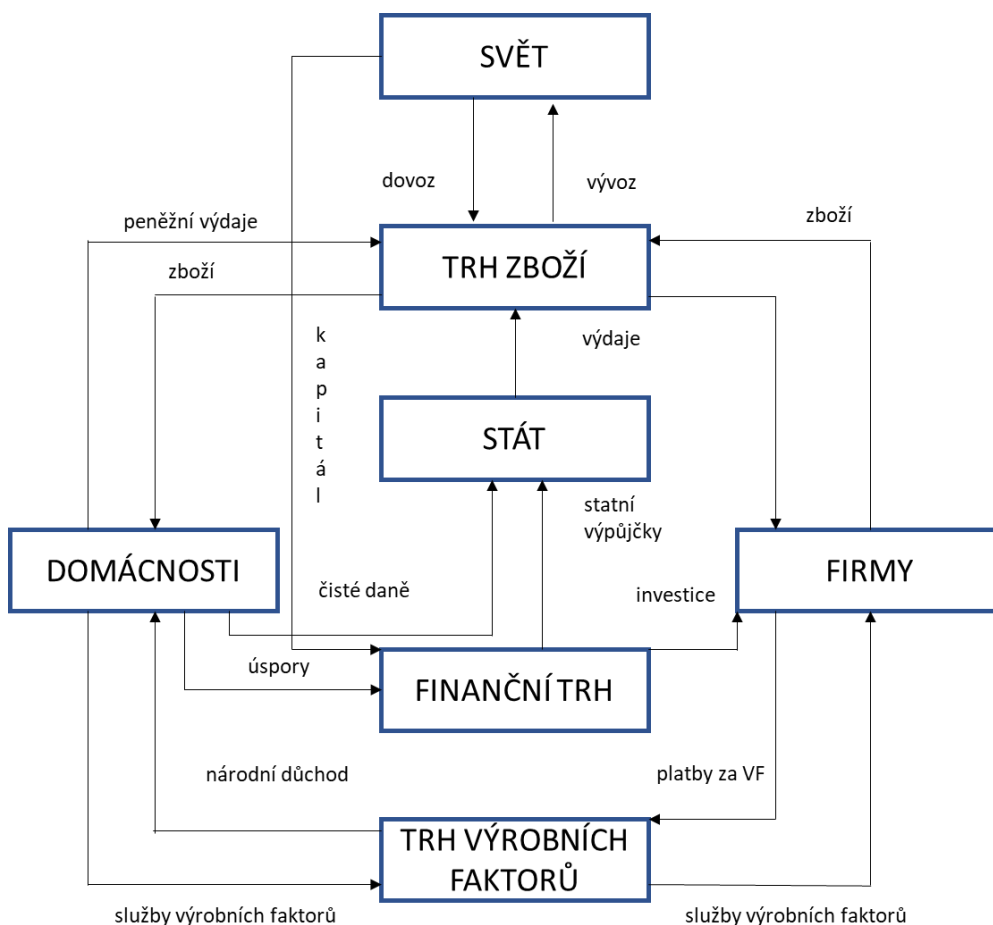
SVĚT

dovoz

vývoz

peněžní výdaje

zboží

zboží

TRH ZBOŽÍ

k
a
p
i
t
á
l

výdaje

STÁT

statní
výpůjčky

DOMÁCNOSTI

čisté daně

investice

FIRMY

úspory

FINANČNÍ TRH

národní důchod

platby za VF

TRH VÝROBNÍCH FAKTORŮ

služby výrobních faktorů

služby výrobních faktorů